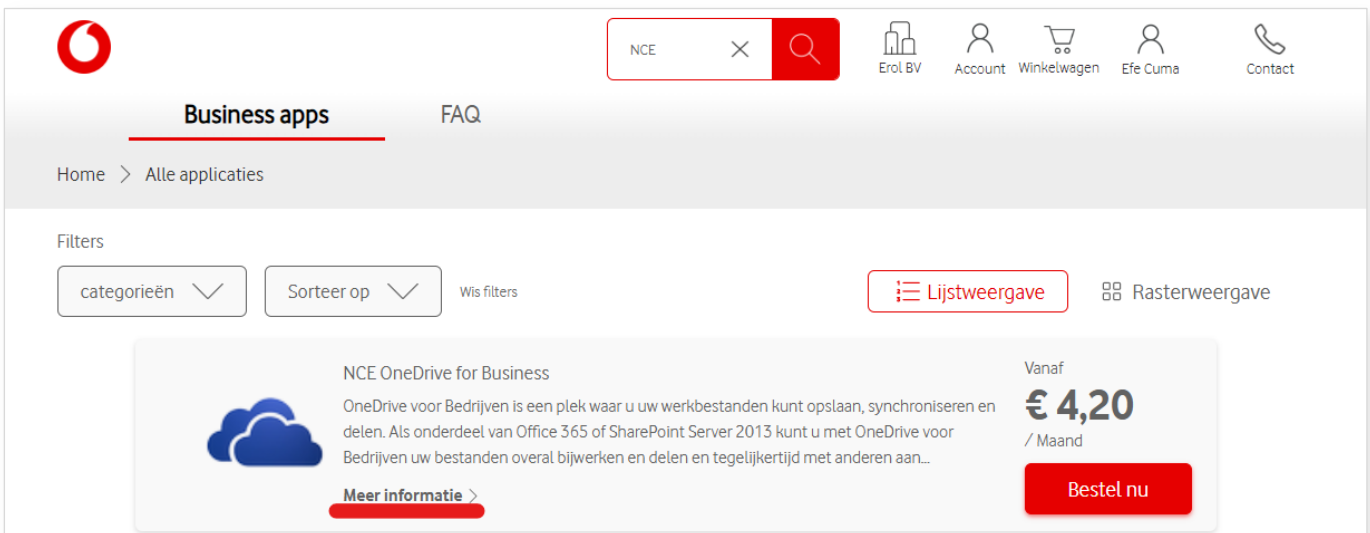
NCE

Erol BV Account Winkelwagen Efe Cuma Contact

Business apps FAQ

Home > Alle applicaties

Filters

categorieën

Sorteer op

Wis filters

Lijstweergave

Rasterweergave

NCE OneDrive for Business

OneDrive voor Bedrijven is een plek waar u uw werkbestanden kunt opslaan, synchroniseren en delen. Als onderdeel van Office 365 of SharePoint Server 2013 kunt u met OneDrive voor Bedrijven uw bestanden overal bijwerken en delen en tegelijkertijd met anderen aan...

Meer informatie >

Vanaf
€ 4,20
/ Maand

Bestel nu